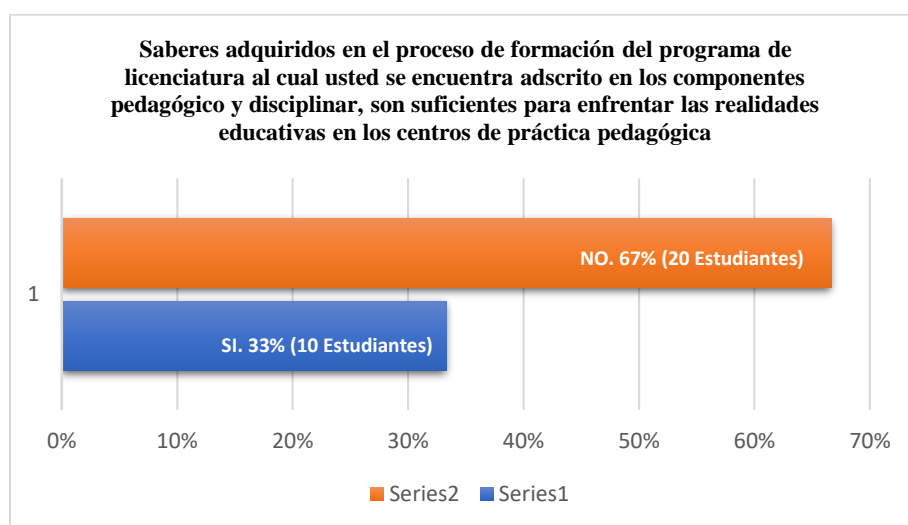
Saberes adquiridos en el proceso de formación del programa de licenciatura al cual usted se encuentra adscrito en los componentes pedagógico y disciplinar, son suficientes para enfrentar las realidades educativas en los centros de práctica pedagógica

1

NO. 67% (20 Estudiantes)

SI. 33% (10 Estudiantes)

0% 10% 20% 30% 40% 50% 60% 70%

Series2 Series1